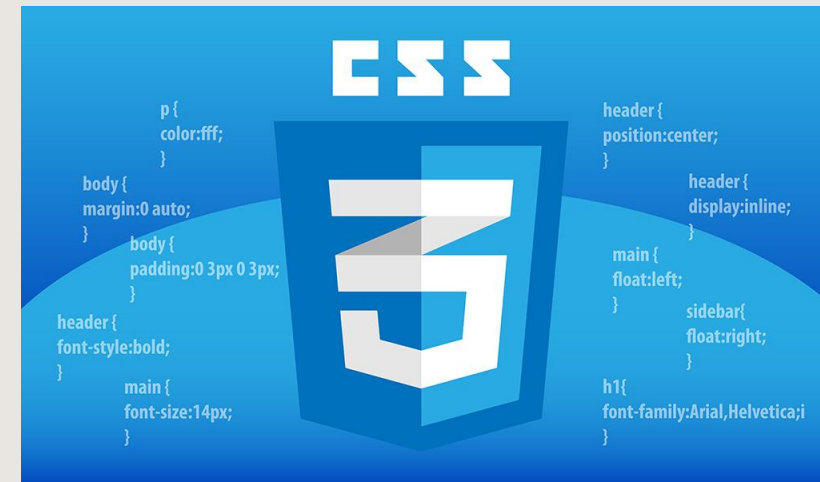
CSS

3

p {
color:fff;
}

body {
margin:0 auto;
}

body {
padding:0 3px 0 3px;
}

header {
font-style:bold;
}

main {
font-size:14px;
}

header {
position:center;
}

header {
display:inline;
}

main {
float:left;
}

sidebar{
float:right;
}

h1{
font-family:Arial,Helvetica;i
}